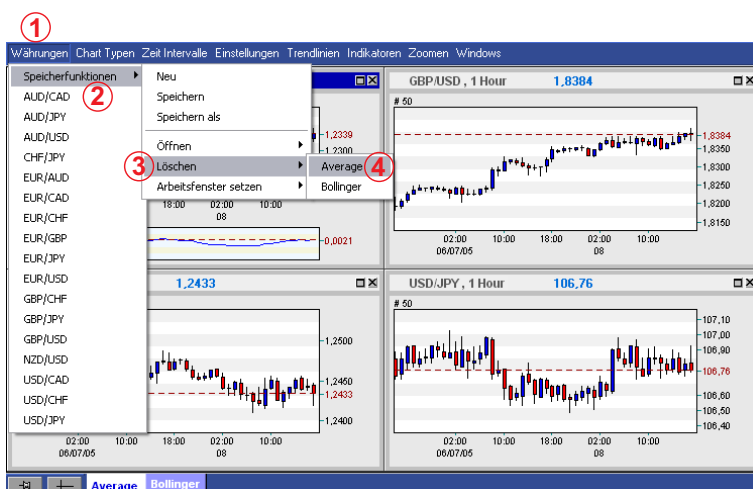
1

Währungen Chart Typen Zeit Intervalle Einstellungen Trendlinien Indikatoren Zoomen Windows

Speicherfunktionen
2
AUD/CAD
AUD/JPY
AUD/USD
CHF/JPY
EUR/AUD
EUR/CAD
EUR/CHF
EUR/GBP
EUR/JPY
EUR/USD
GBP/CHF
GBP/JPY
GBP/USD
NZD/USD
USD/CAD
USD/CHF
USD/JPY

Neu
Speichern
Speichern als
Öffnen
3
Löschen
Arbeitsfenster setzen

Average
4
Bollinger

1,2339
18:00
08
10:00
0,0021

GBP/USD , 1 Hour 1,8384
# 50
1,8384
1,8350
1,8300
1,8250
1,8200
1,8150
02:00
06/07/05
10:00
18:00
02:00
08
10:00

1,2433
1,2500
1,2450
1,2433
1,2400
02:00
06/07/05
10:00
18:00
02:00
08
10:00

USD/JPY , 1 Hour 106,76
# 50
107,10
107,00
106,90
106,76
106,60
106,50
106,40
02:00
06/07/05
10:00
18:00
02:00
08
10:00

Average Bollinger